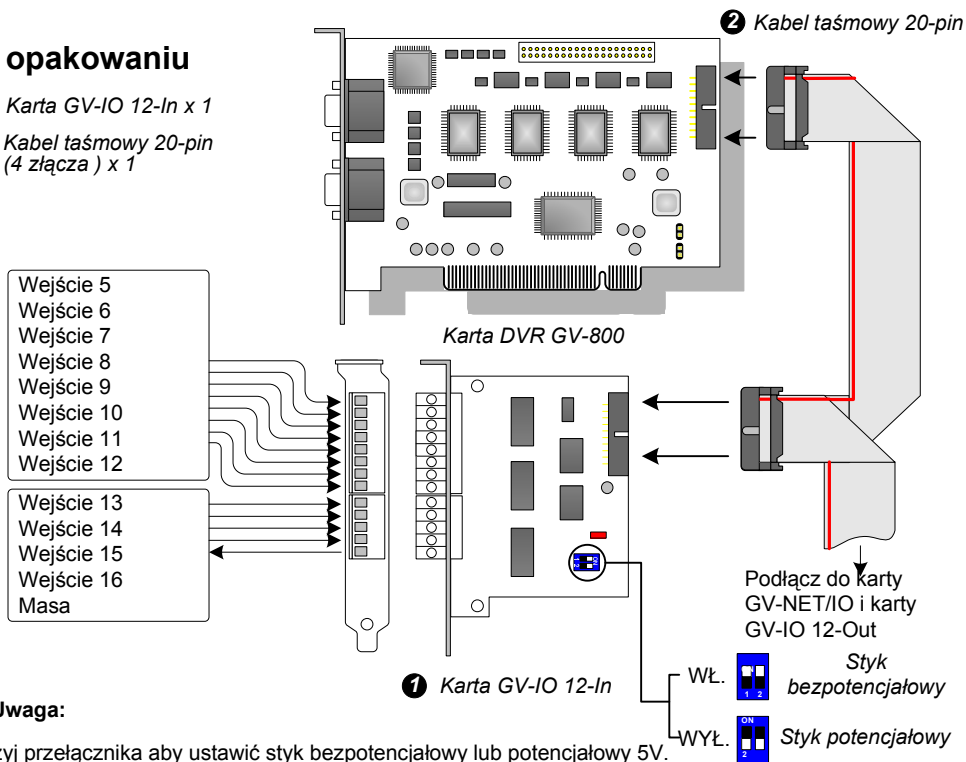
opakowaniu

Karta GV-IO 12-In x 1

Kabel taśmowy 20-pin (4 złącza ) x 1

2 Kabel taśmowy 20-pin

Karta DVR GV-800

Wejście 5
Wejście 6
Wejście 7
Wejście 8
Wejście 9
Wejście 10
Wejście 11
Wejście 12

Wejście 13
Wejście 14
Wejście 15
Wejście 16
Masa

Podłącz do karty GV-NET/IO i karty GV-IO 12-Out

1 Karta GV-IO 12-In

WŁ. 1 2 Styk bezpotencjałowy

ON
WYŁ. 1 2 Styk potencjałowy

Uwaga:

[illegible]yj przełącznika aby ustawić styk bezpotencjałowy lub potencjałowy 5V.